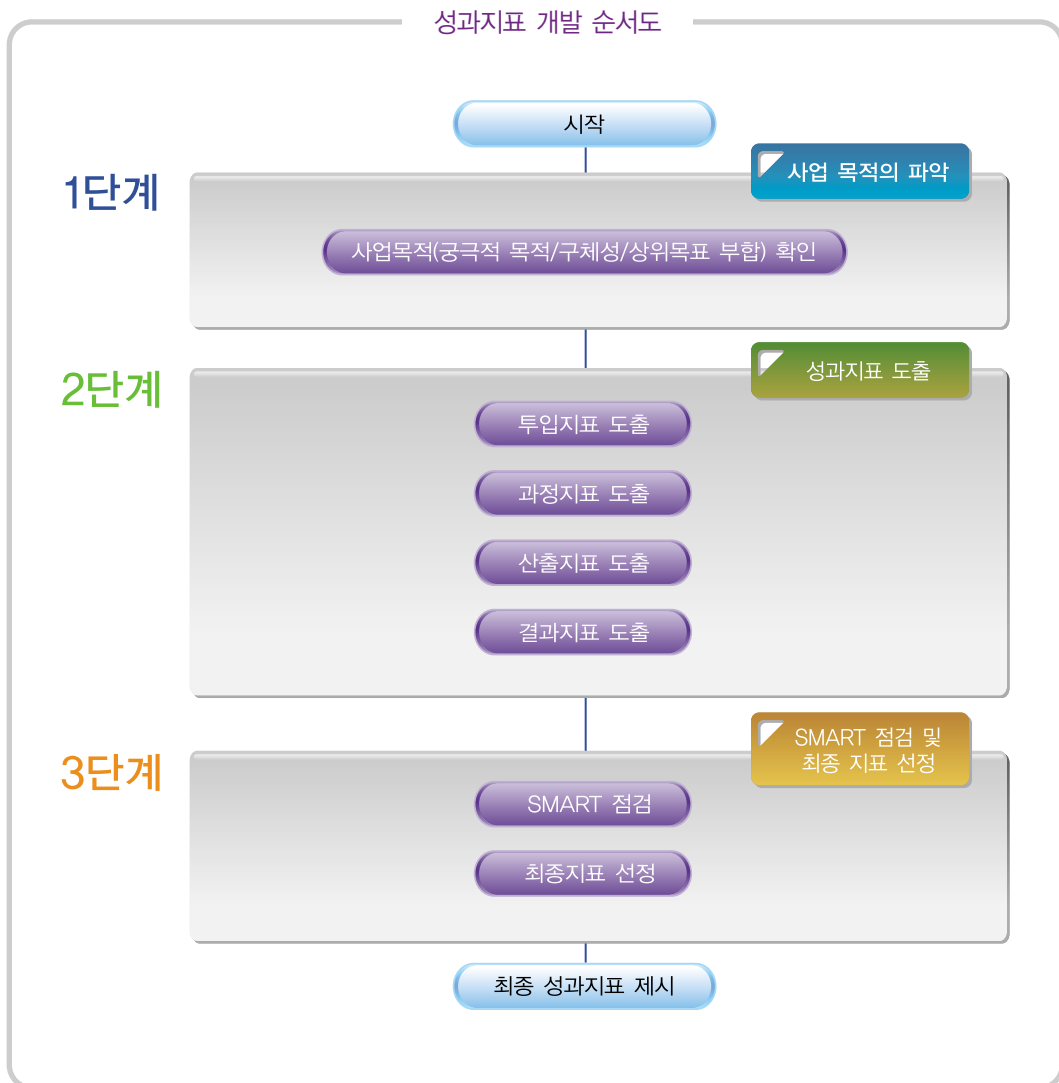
성과지표 개발 순서도

시작

1단계

사업 목적의 파악

사업목적(궁극적 목적/구체성/상위목표 부합) 확인

2단계

성과지표 도출

투입지표 도출

과정지표 도출

산출지표 도출

결과지표 도출

3단계

SMART 점검 및 최종 지표 선정

SMART 점검

최종지표 선정

최종 성과지표 제시